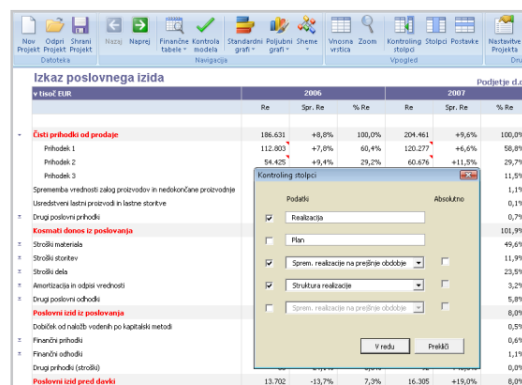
Nov Projekt | Odpri Projekt | Shrani Projekt | Nazaj | Naprej | Finančne tabele | Kontrola modela | Standardni grafi | Poljubni grafi | Sheme | Vnosna vrstica | Zoom | Kontroling stolpci | Stolpci | Postavke | Nastavitve Projekta

Datoteka | Navigacija | Vpogled | Dr

Izkaz poslovnega izida

Podjetje d.d

v tisoč EUR

| | 2006 | | | 2007 | | |
|---|---|---|---|---|---|---|
| | Re | Spr. Re | % Re | Re | Spr. Re | % Re |
| Čisti prihodki od prodaje | 186.631 | +8,8% | 100,0% | 204.461 | +9,6% | 100,0% |
| Prihodek 1 | 112.803 | +7,8% | 60,4% | 120.277 | +6,6% | 58,8% |
| Prihodek 2 | 54.425 | +9,4% | 29,2% | 60.676 | +11,5% | 29,7% |
| Prihodek 3 | | | | | | 11,5% |
| Sprememba vrednosti zalog proizvodov in nedokončane proizvodnje | | | | | | 1,1% |
| Usredstveni lastni proizvodi in lastne storitve | | | | | | 0,1% |
| Drugi poslovni prihodki | | | | | | 0,7% |
| Kosmati donos iz poslovanja | | | | | | 101,9% |
| Stroški materiala | | | | | | 49,6% |
| Stroški storitev | | | | | | 11,9% |
| Stroški dela | | | | | | 23,5% |
| Amortizacija in odpisi vrednosti | | | | | | 3,2% |
| Drugi poslovni odhodki | | | | | | 5,8% |
| Poslovni izid iz poslovanja | | | | | | 8,0% |
| Dobiček od naložb vodenih po kapitalski metodi | | | | | | 0,5% |
| Finančni prihodki | | | | | | 0,6% |
| Finančni odhodki | | | | | | 1,1% |
| Drugi prihodki (stroški) | | | | | | 0,0% |
| Poslovni izid pred davki | 13.702 | -13,7% | 7,3% | 16.305 | +19,0% | 8,0% |

Kontroling stolpci

Podatki | Absolutno

Realizacija

Plan

Sprem. realizacije na prejšnje obdobje

Struktura realizacije

Sprem. realizacije na prejšnje obdobje

V redu | Prekliči